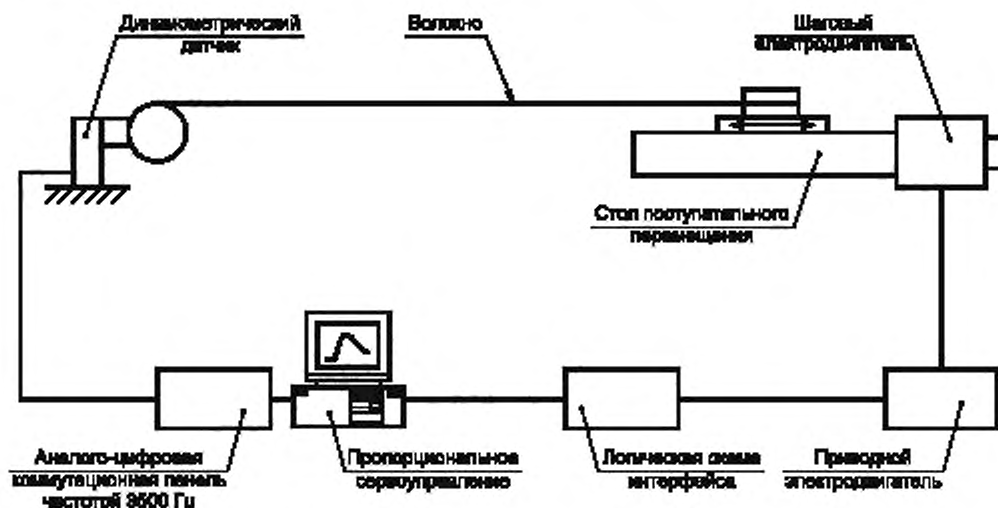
Динамометрический датчик

Волокно

Шаговый электродвигатель

Стол поступательного перемещения

Аналого-цифровая коммутационная панель частотой 3500 Гц

Пропорциональное сервоуправление

Логическая схема интерфейса

Приводной электродвигатель